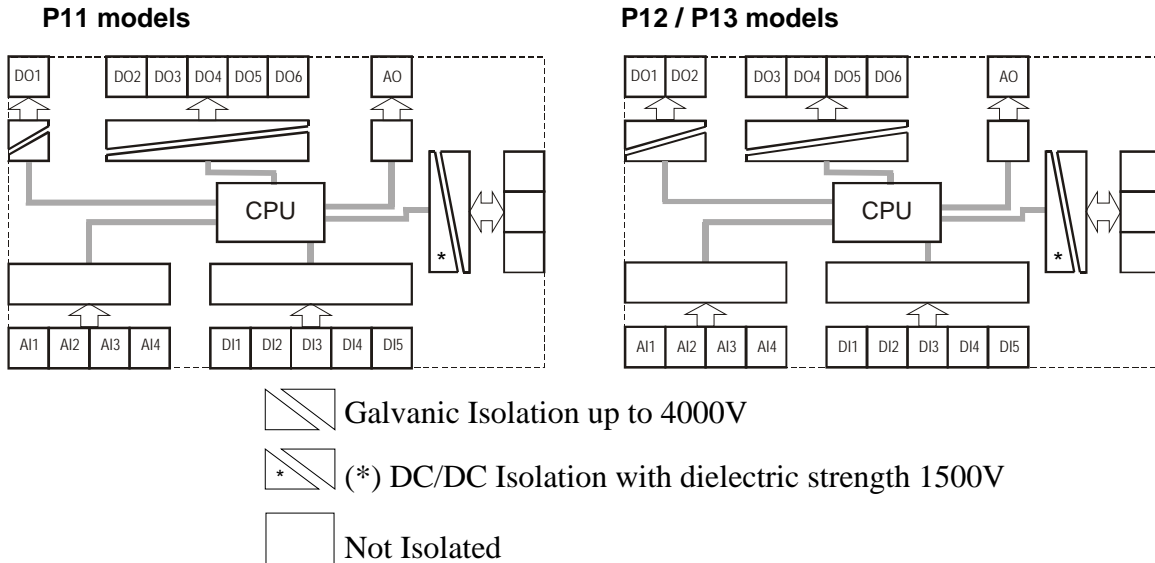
P11 models

DO1 DO2 DO3 DO4 DO5 DO6 AO

CPU

*

AI1 AI2 AI3 AI4 DI1 DI2 DI3 DI4 DI5

P12 / P13 models

DO1 DO2 DO3 DO4 DO5 DO6 AO

CPU

*

AI1 AI2 AI3 AI4 DI1 DI2 DI3 DI4 DI5

Galvanic Isolation up to 4000V

* (*) DC/DC Isolation with dielectric strength 1500V

Not Isolated